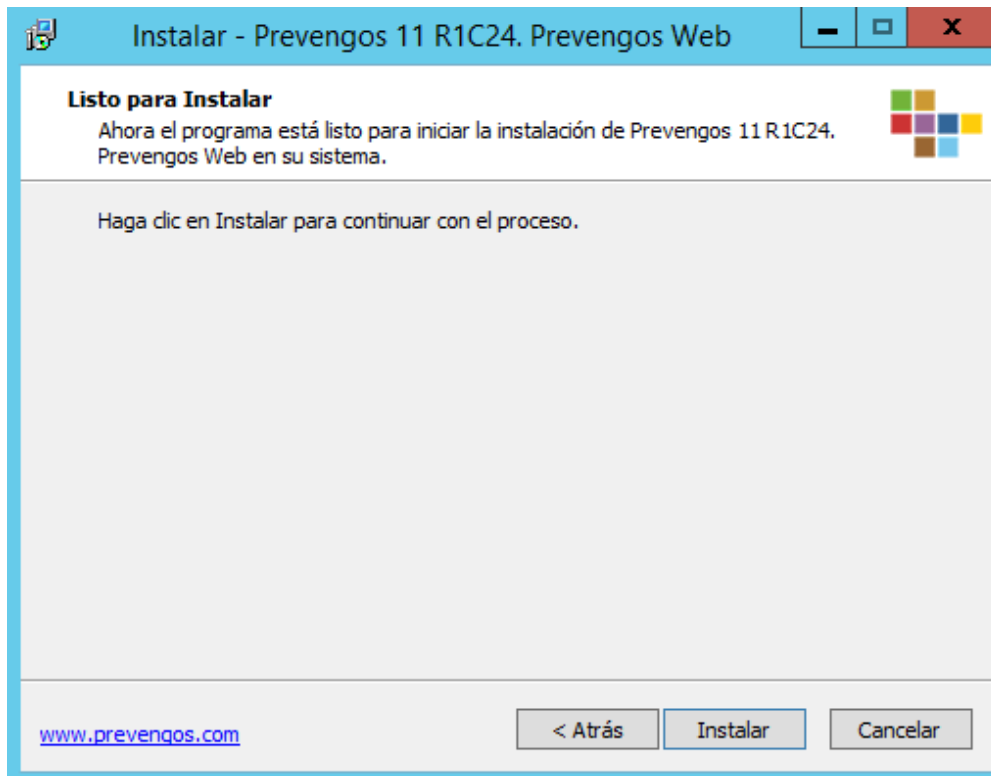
Instalar - Prevengos 11 R1C24. Prevengos Web

Listo para Instalar

Ahora el programa está listo para iniciar la instalación de Prevengos 11 R1C24. Prevengos Web en su sistema.

Haga clic en Instalar para continuar con el proceso.

www.prevengos.com

< Atrás

Instalar

Cancelar